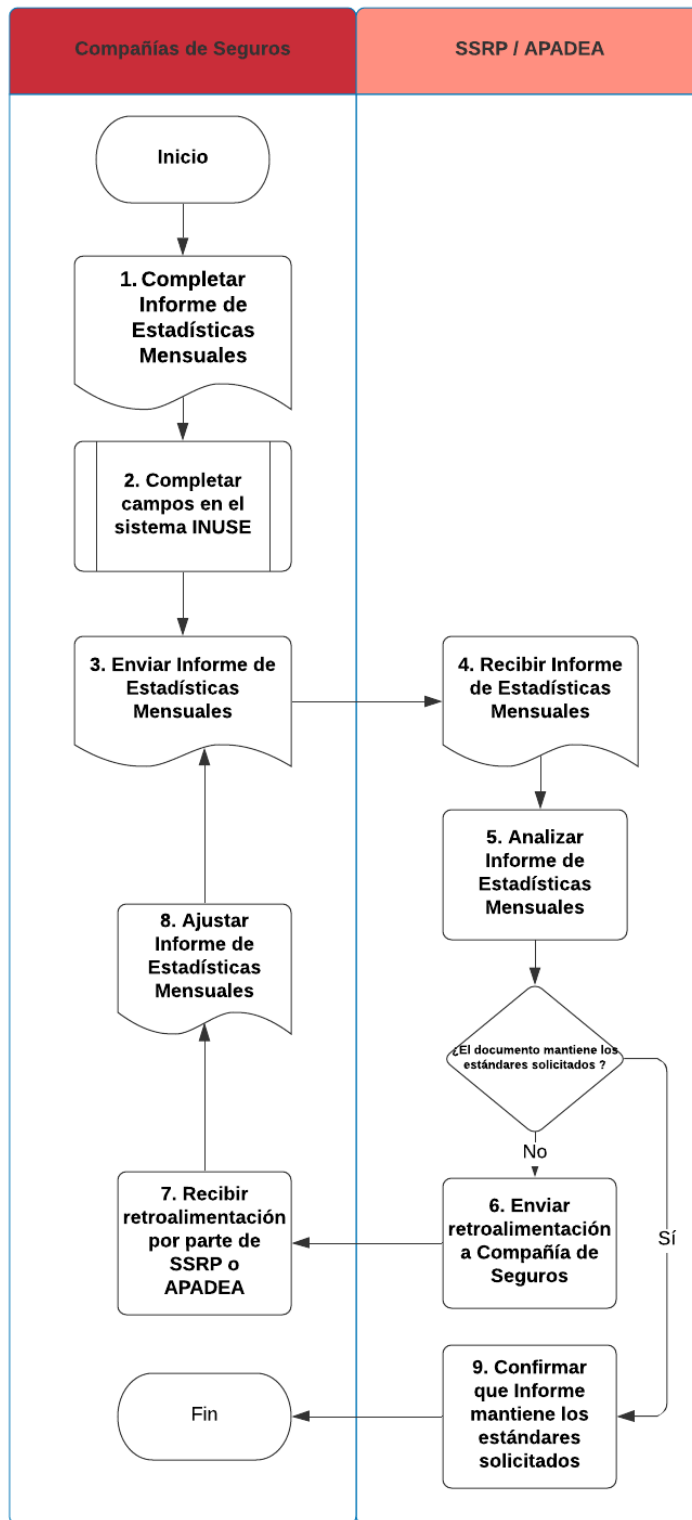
Compañías de Seguros

SSRP / APADEA

Inicio

1. Completar Informe de Estadísticas Mensuales

2. Completar campos en el sistema INUSE

3. Enviar Informe de Estadísticas Mensuales

4. Recibir Informe de Estadísticas Mensuales

5. Analizar Informe de Estadísticas Mensuales

8. Ajustar Informe de Estadísticas Mensuales

¿El documento mantiene los estándares solicitados ?

No

Sí

7. Recibir retroalimentación por parte de SSRP o APADEA

6. Enviar retroalimentación a Compañía de Seguros

Fin

9. Confirmar que Informe mantiene los estándares solicitados